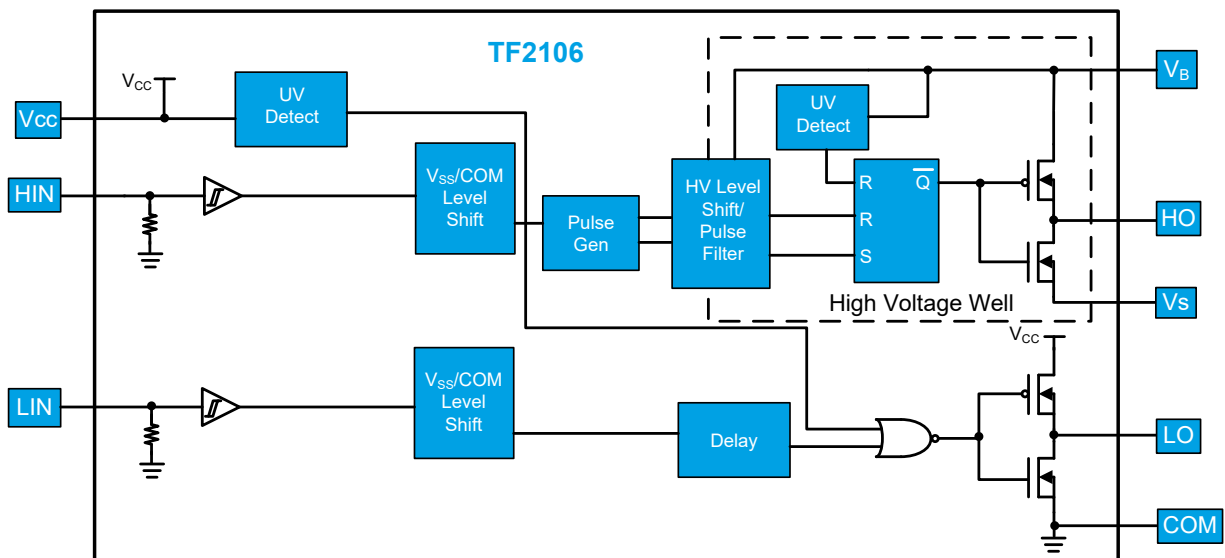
TF2106

$V_{CC}$

Vcc

UV Detect

HIN

$V_{SS}$/COM Level Shift

Pulse Gen

HV Level Shift/ Pulse Filter

UV Detect

R

$\overline{Q}$

R

S

High Voltage Well

$V_B$

HO

Vs

$V_{CC}$

LIN

$V_{SS}$/COM Level Shift

Delay

LO

COM